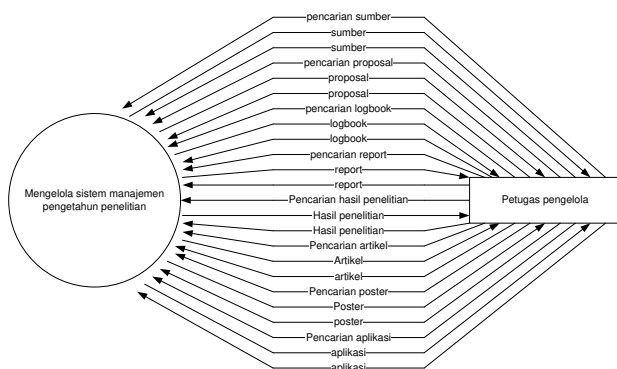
pencarian sumber
sumber
sumber
pencarian proposal
proposal
proposal
pencarian logbook
logbook
logbook
pencarian report
report
report
Pencarian hasil penelitian
Hasil penelitian
Hasil penelitian
Pencarian artikel
Artikel
artikel
Pencarian poster
Poster
poster
Pencarian aplikasi
aplikasi
aplikasi

Mengelola sistem manajemen pengetahun penelitian

Petugas pengelola